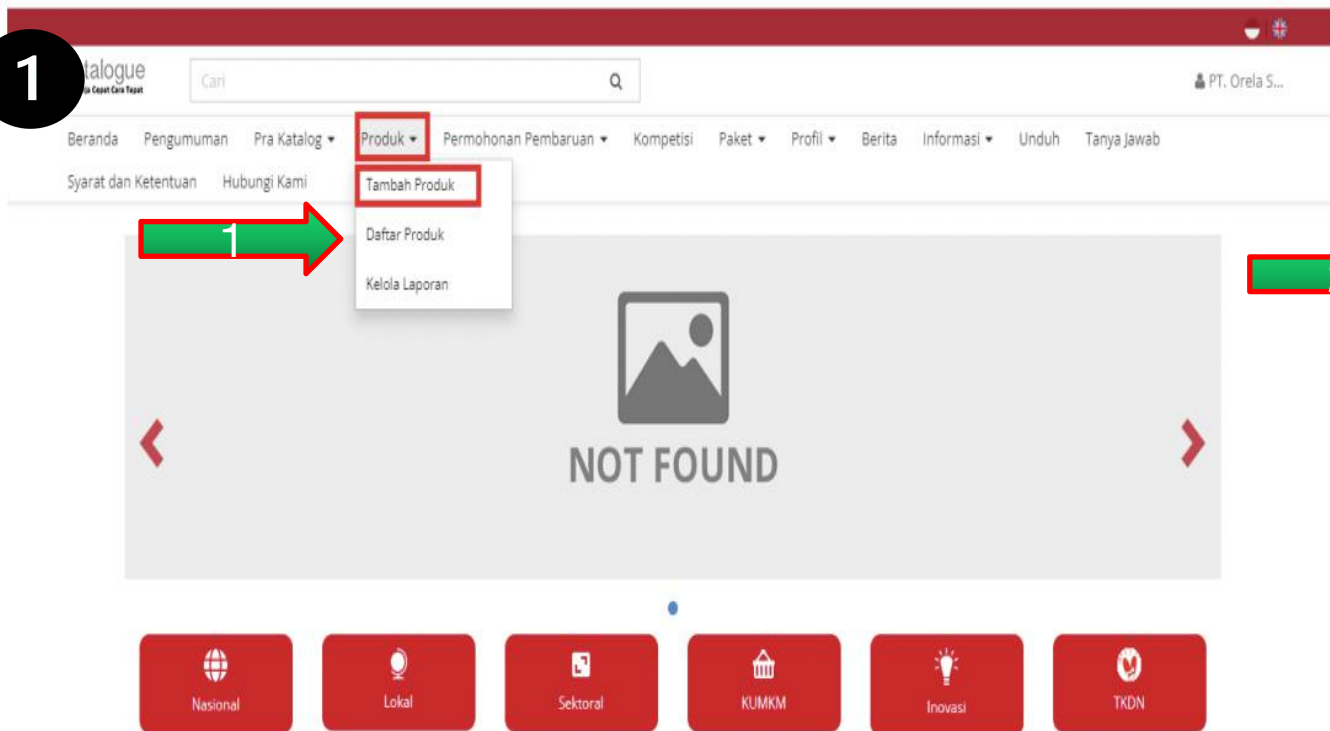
1

talogue
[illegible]ja Cepat Cara Tepat

Cari

PT. Orela S...

Beranda Pengumuman Pra Katalog ▾ Produk ▾ Permohonan Pembaruan ▾ Kompetisi Paket ▾ Profil ▾ Berita Informasi ▾ Unduh Tanya Jawab

Syarat dan Ketentuan Hubungi Kami

Tambah Produk

Daftar Produk

Kelola Laporan

1

NOT FOUND

Nasional

Lokal

Sektoral

KUMKM

Inovasi

TKDN